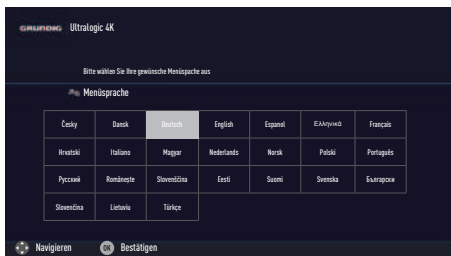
GRUNDIG Ultralogic 4K

Bitte wählen Sie Ihre gewünschte Menüspache aus

Menüsprache

| Česky | Dansk | Deutsch | English | Espanol | Ελληνικά | Français |
|---|---|---|---|---|---|---|
| Hrvatski | Italiano | Magyar | Nederlands | Norsk | Polski | Português |
| Русский | Românește | Slovenčina | Eesti | Suomi | Svenska | Български |
| Slovenčina | Lietuviu | Türkçe | | | | |

Navigieren OK Bestätigen